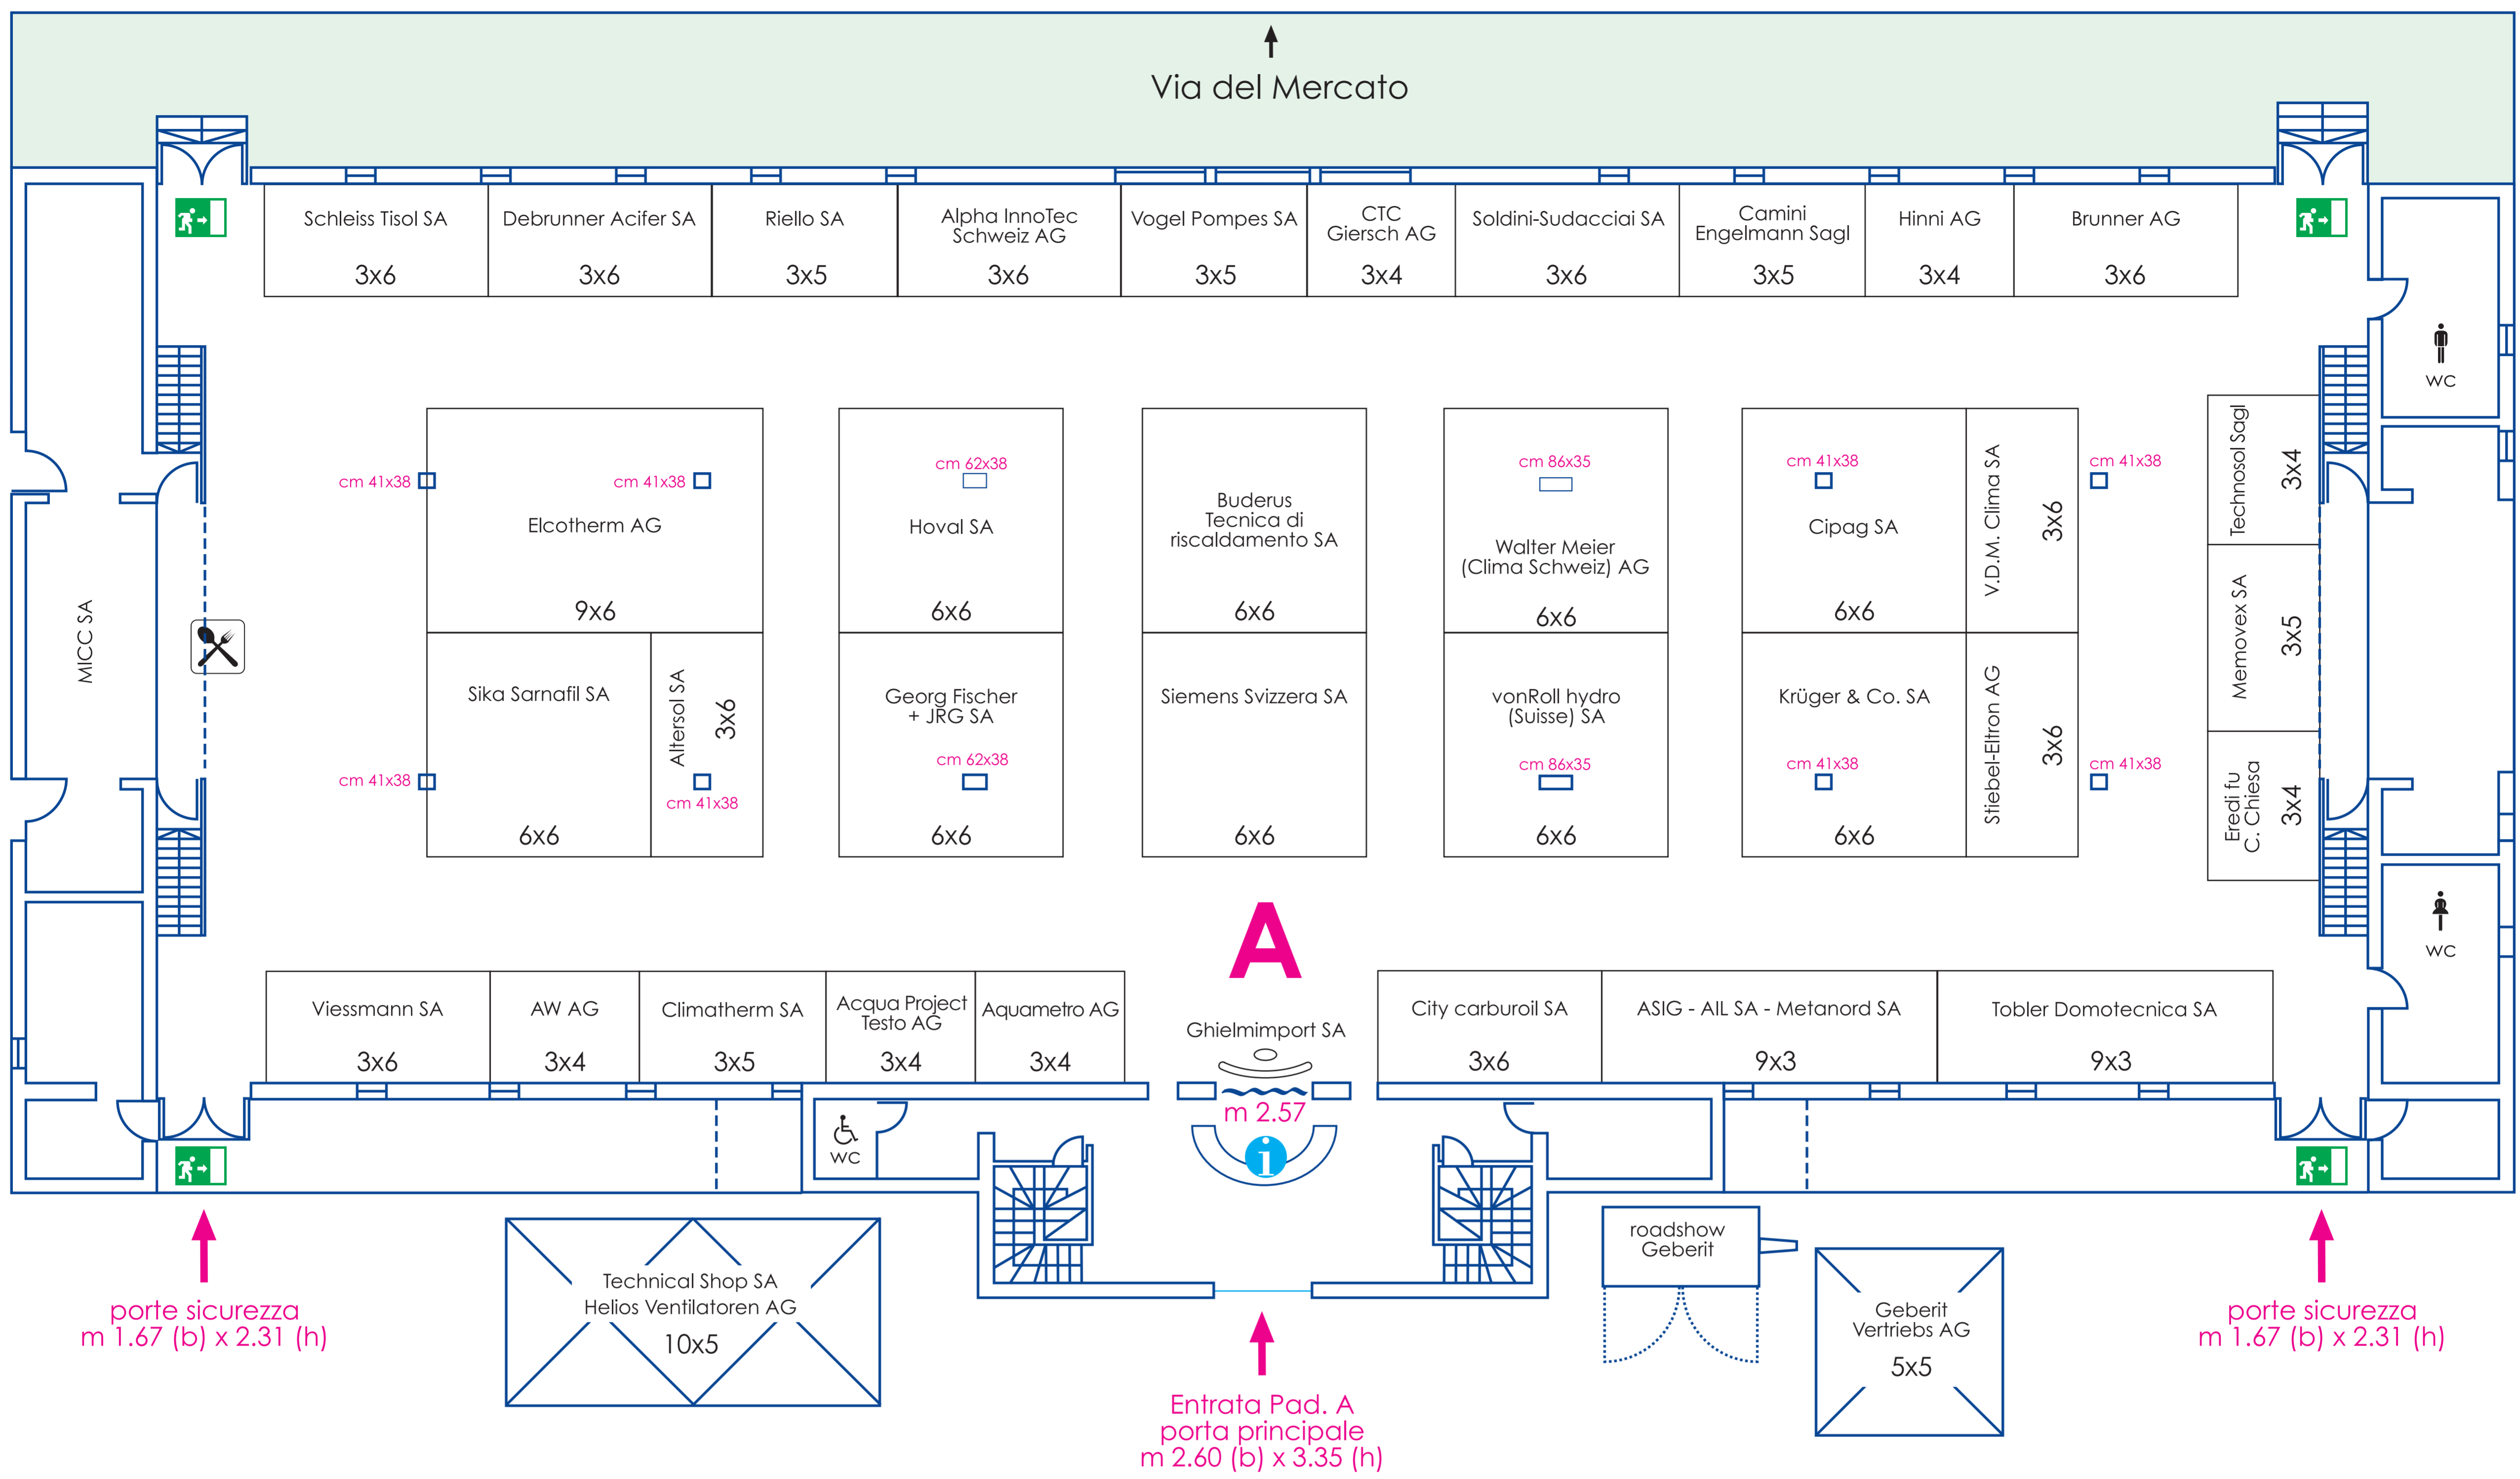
Via del Mercato

Schleiss Tisol SA 3x6
Debrunner Acifer SA 3x6
Riello SA 3x5
Alpha InnoTec Schweiz AG 3x6
Vogel Pompes SA 3x5
CTC Giersch AG 3x4
Soldini-Sudacciai SA 3x6
Camini Engelmann Sagl 3x5
Hinni AG 3x4
Brunner AG 3x6

WC

MICC SA

cm 41x38
cm 41x38
Elcotherm AG
9x6
Sika Sarnafil SA
6x6
cm 41x38
Altersol SA 3x6
cm 41x38

cm 62x38
Hoval SA
6x6
Georg Fischer + JRG SA
cm 62x38
6x6

Buderus Tecnica di riscaldamento SA
6x6
Siemens Svizzera SA
6x6

cm 86x35
Walter Meier (Clima Schweiz) AG
6x6
vonRoll hydro (Suisse) SA
cm 86x35
6x6

cm 41x38
Cipag SA
6x6
V.D.M. Clima SA 3x6
Krüger & Co. SA
cm 41x38
6x6
Stiebel-Eltron AG 3x6

cm 41x38
cm 41x38

Technosol Sagl 3x4
Memovex SA 3x5
Eredi fu C. Chiesa 3x4

WC

A

Viessmann SA 3x6
AW AG 3x4
Climatherm SA 3x5
Acqua Project Testo AG 3x4
Aquametro AG 3x4
Ghielmimport SA
m 2.57
City carburoil SA 3x6
ASIG - AIL SA - Metanord SA 9x3
Tobler Domotecnica SA 9x3

WC

porte sicurezza
m 1.67 (b) x 2.31 (h)

Technical Shop SA
Helios Ventilatoren AG
10x5

Entrata Pad. A
porta principale
m 2.60 (b) x 3.35 (h)

roadshow Geberit

Geberit Vertriebs AG
5x5

porte sicurezza
m 1.67 (b) x 2.31 (h)